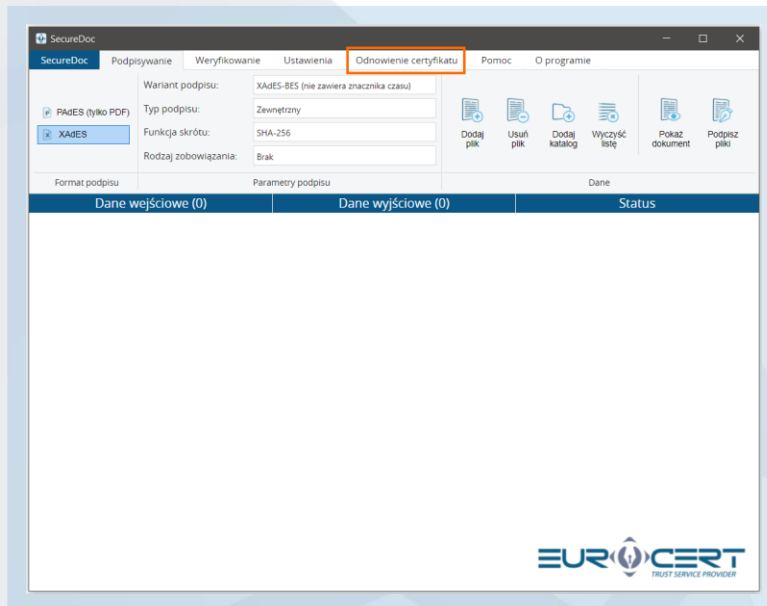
SecureDoc

SecureDoc Podpisywanie Weryfikowanie Ustawienia Odnowienie certyfikatu Pomoc O programie

PAdES (tylko PDF)
XAdES
Format podpisu

Wariant podpisu: XAdES-BES (nie zawiera znacznika czasu)
Typ podpisu: Zewnętrzny
Funkcja skrótu: SHA-256
Rodzaj zobowiązania: Brak
Parametry podpisu

Dodaj plik
Usuń plik
Dodaj katalog
Wyczyść listę
Pokaż dokument
Podpisz pliki
Dane

| Dane wejściowe (0) | Dane wyjściowe (0) | Status |
|---|---|---|

EUROCERT
TRUST SERVICE PROVIDER